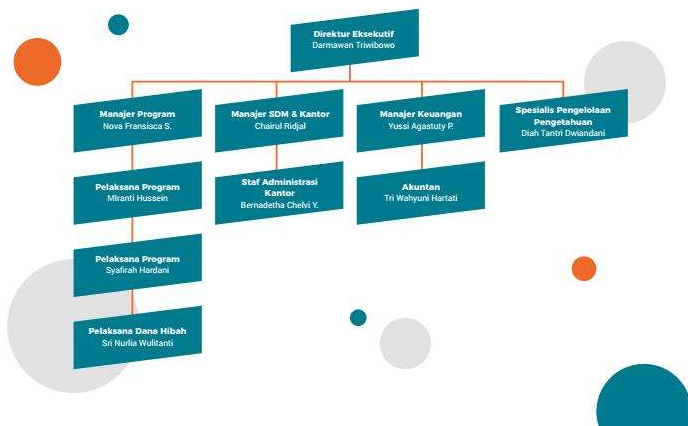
Direktur Eksekutif
Darmawan Triwibowo

Manajer Program
Nova Fransisca S.

Pelaksana Program
Miranti Hussein

Pelaksana Program
Syafirah Hardani

Pelaksana Dana Hibah
Sri Nurlia Wulitanti

Manajer SDM & Kantor
Chairul Ridjal

Staf Administrasi Kantor
Bernadetha Chelvi Y.

Manajer Keuangan
Yussi Agastuty P.

Akuntan
Tri Wahyuni Hartati

Spesialis Pengelolaan Pengetahuan
Diah Tantri Dwiandani